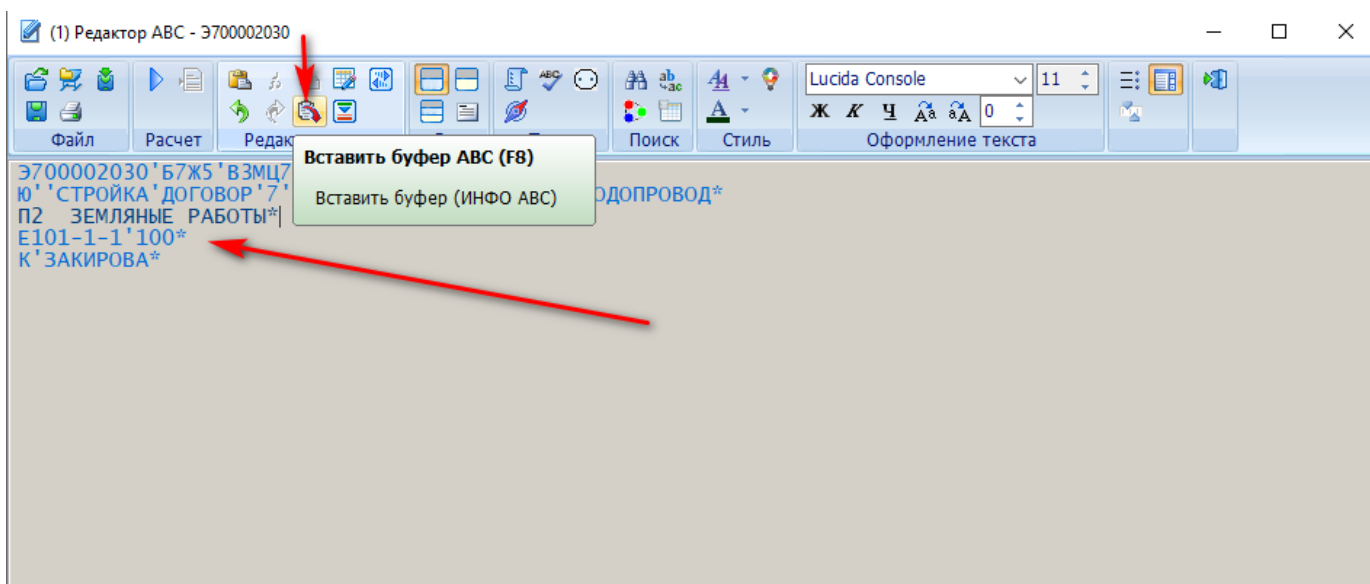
(1) Редактор АВС - Э700002030

Lucida Console
11
Ж К Ч
0

Файл Расчет Редак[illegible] Поиск Стиль Оформление текста

Вставить буфер АВС (F8)

Вставить буфер (ИНФО АВС)

Э700002030'Б7Ж5'ВЗМЦ7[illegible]
Ю''СТРОЙКА'ДОГОВОР'7'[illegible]ОДОПРОВОД*
П2  ЗЕМЛЯНЫЕ РАБОТЫ*
Е101-1-1'100*
К'ЗАКИРОВА*